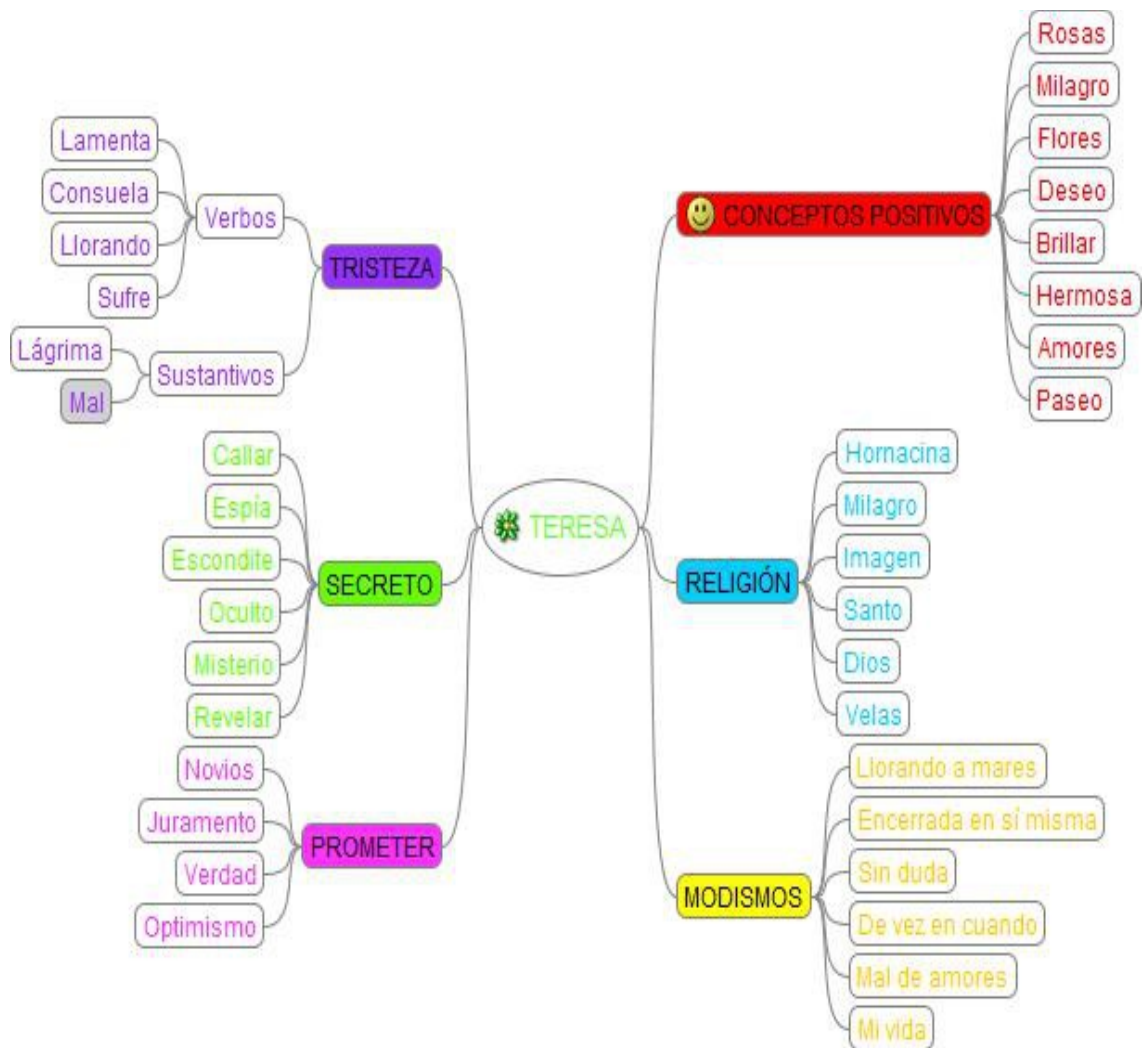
TERESA

TRISTEZA
Verbos
Lamenta
Consuela
Llorando
Sufre
Sustantivos
Lágrima
Mal

SECRETO
Callar
Espía
Escondite
Oculto
Misterio
Revelar

PROMETER
Novios
Juramento
Verdad
Optimismo

CONCEPTOS POSITIVOS
Rosas
Milagro
Flores
Deseo
Brillar
Hermosa
Amores
Paseo

RELIGIÓN
Hornacina
Milagro
Imagen
Santo
Dios
Velas

MODISMOS
Llorando a mares
Encerrada en sí misma
Sin duda
De vez en cuando
Mal de amores
Mi vida